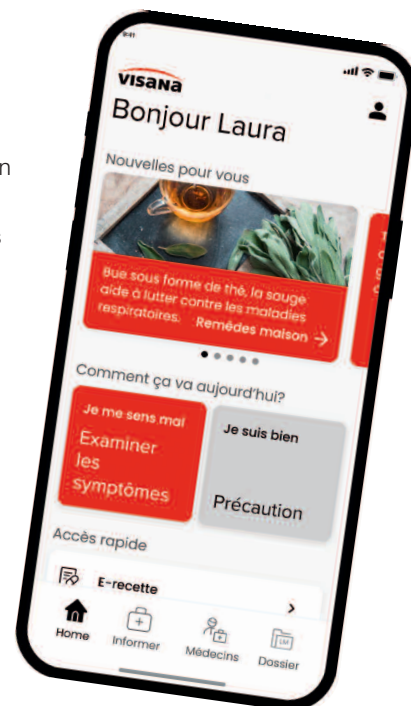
9:41

VISANA

Bonjour Laura

Nouvelles pour vous

Bue sous forme de thé, la sauge aide à lutter contre les maladies respiratoires.

Remèdes maison

Comment ça va aujourd'hui?

Je me sens mal

Examiner les symptômes

Je suis bien

Précaution

Accès rapide

E-recette

Home

Informer

Médecins

Dossier